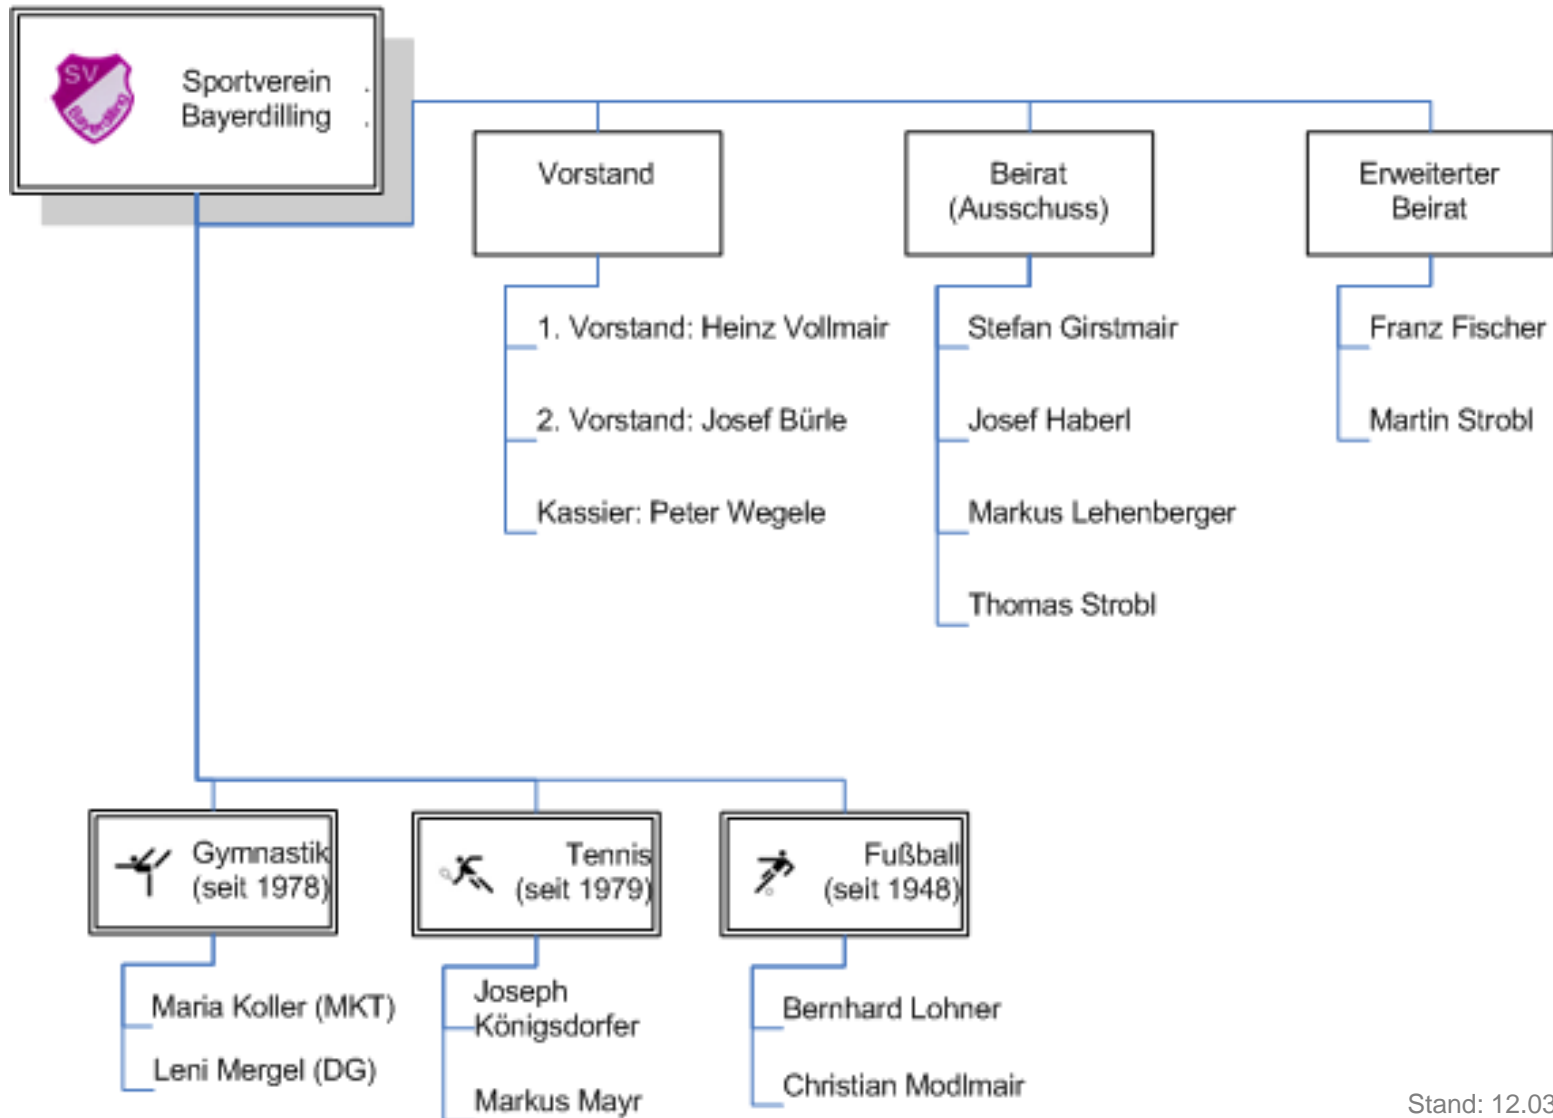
SV Bayerdilling

Sportverein Bayerdilling

Vorstand

1. Vorstand: Heinz Vollmair

2. Vorstand: Josef Bürle

Kassier: Peter Wegele

Beirat (Ausschuss)

Stefan Girstmair

Josef Haberl

Markus Lehenberger

Thomas Strobl

Erweiterter Beirat

Franz Fischer

Martin Strobl

Gymnastik (seit 1978)

Maria Koller (MKT)

Leni Mergel (DG)

Tennis (seit 1979)

Joseph Königsdorfer

Markus Mayr

Fußball (seit 1948)

Bernhard Lohner

Christian Modlmair

Stand: 12.03